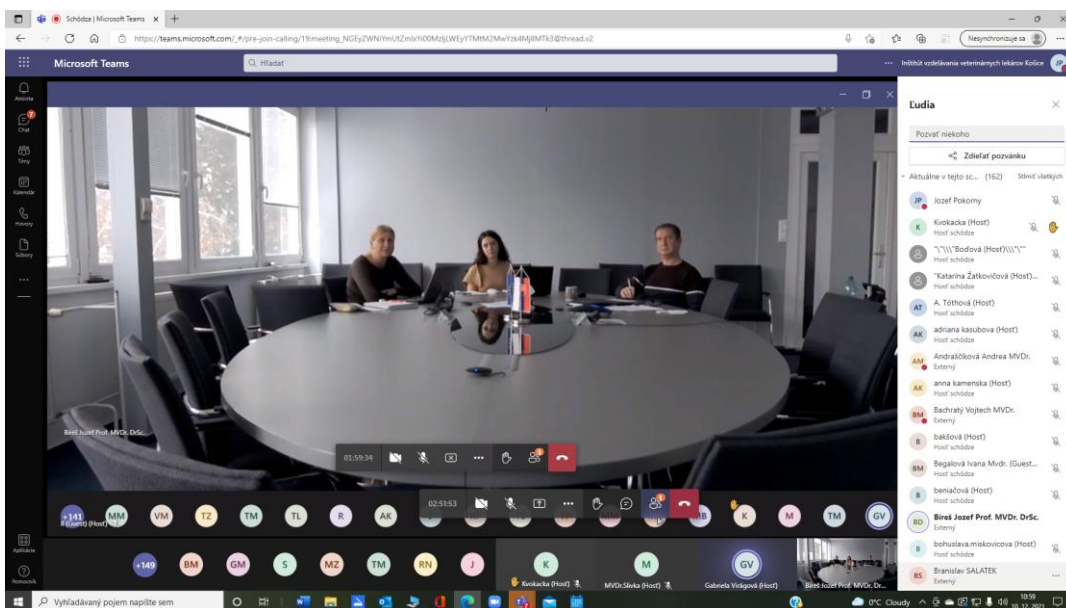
Schôdza | Microsoft Teams

https://teams.microsoft.com/_#/pre-join-calling/19:meeting_NGEyZWNiYmUtZmIxYi00MzljLWEyYTMtM2MwYzk4MjliMTk3@thread.v2

Nesynchronizuje sa

Microsoft Teams

Hľadať

Inštitút vzdelávania veterinárnych lekárov Košice

Aktivita
Chat
Tímy
Kalendár
Hovory
Súbory
Aplikácie
Pomocník

Ľudia

Pozvať niekoho

Zdieľať pozvánku

Aktuálne v tejto sc... (162) Stlmiť všetkých

Jozef Pokorny

Kvokacka (Host)
Hosť schôdze

"\"\\\"Bodlová (Host)\\\"\""
Hosť schôdze

"Katarína Žatkovičová (Host)...
Hosť schôdze

A. Tóthová (Host)
Hosť schôdze

adriana kasubova (Host)
Hosť schôdze

Andraščíková Andrea MVDr.
Externý

anna kamenska (Host)
Hosť schôdze

Bachratý Vojtech MVDr.
Externý

bakšová (Host)
Hosť schôdze

Begalová Ivana Mvdr. (Guest...
Hosť schôdze

beniačová (Host)
Hosť schôdze

Bíreš Jozef Prof. MVDr. DrSc.
Externý

bohuslava.miskovicova (Host)
Hosť schôdze

Branislav SALATEK
Externý

Bíreš Jozef Prof. MVDr. DrSc.

01:59:34

02:51:53

+141
(Guest) (Host)

MM VM TZ TM TL R AK MB K M TM GV

+149 BM GM S MZ TM RN J K M GV

Kvokacka (Host)

MVDr.Slivka (Host)

Gabriela Vidigová (Host)

Bíreš Jozef Prof. MVDr. Dr...

Vyhľadávaný pojem napíšte sem

0°C Cloudy

10:59
10. 12. 2021